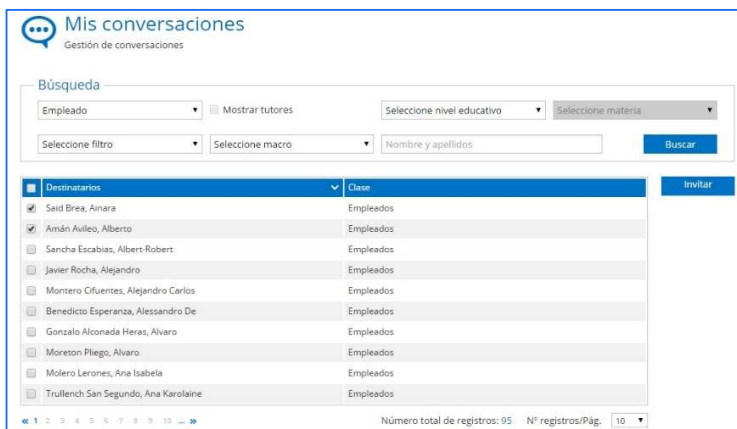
Mis conversaciones
Gestión de conversaciones

Búsqueda

Empleado ▾ Mostrar tutores Seleccione nivel educativo ▾ Seleccione materia ▾

Seleccione filtro ▾ Seleccione macro ▾ Nombre y apellidos Buscar

Invitar

| Destinatarios | Clase |
|---|---|
| Said Brea, Ainara | Empleados |
| Amán Avileo, Alberto | Empleados |
| Sancha Escabias, Albert-Robert | Empleados |
| Javier Rocha, Alejandro | Empleados |
| Montero Cifuentes, Alejandro Carlos | Empleados |
| Benedicto Esperanza, Alessandro De | Empleados |
| Gonzalo Alconada Heras, Alvaro | Empleados |
| Moreton Pliego, Alvaro | Empleados |
| Molero Lerones, Ana Isabela | Empleados |
| Trullench San Segundo, Ana Karolaine | Empleados |

« 1 2 3 4 5 6 7 8 9 10 ... » Número total de registros: 95 Nº registros/Pág. 10 ▾